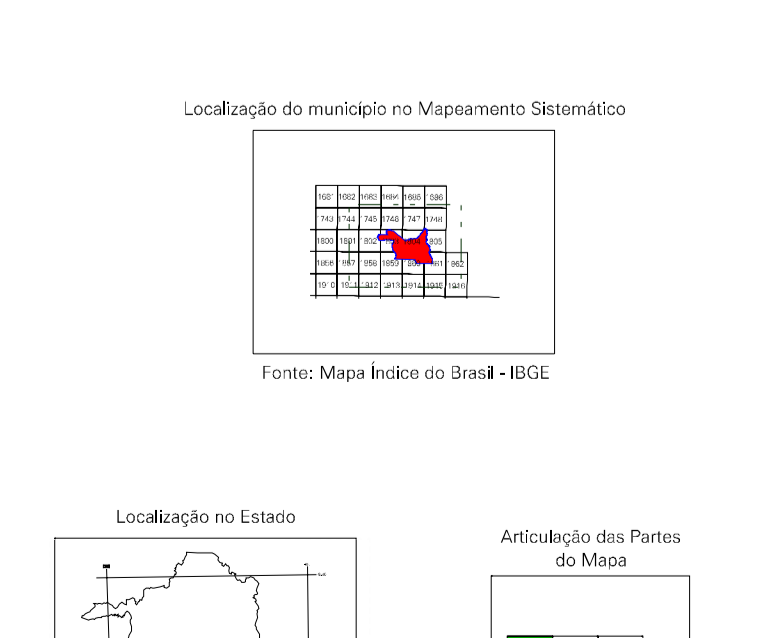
Localização do município no Mapeamento Sistemático

| 168' | 1682 | 1683 | 1684 | 1685 | '686 |
|---|---|---|---|---|---|
| '743 | 1744 | '745 | 1746 | '747 | 1748 |
| 1800 | 1801 | '802 | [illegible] | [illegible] | '805 |
| 1856 | '857 | '858 | 1859 | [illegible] | '861 | '862 |
| 19'0 | 19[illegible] | '912 | 1913 | 1914 | 1915 | 1916 |

Fonte: Mapa Índice do Brasil - IBGE

Localização no Estado

Articulação das Partes do Mapa